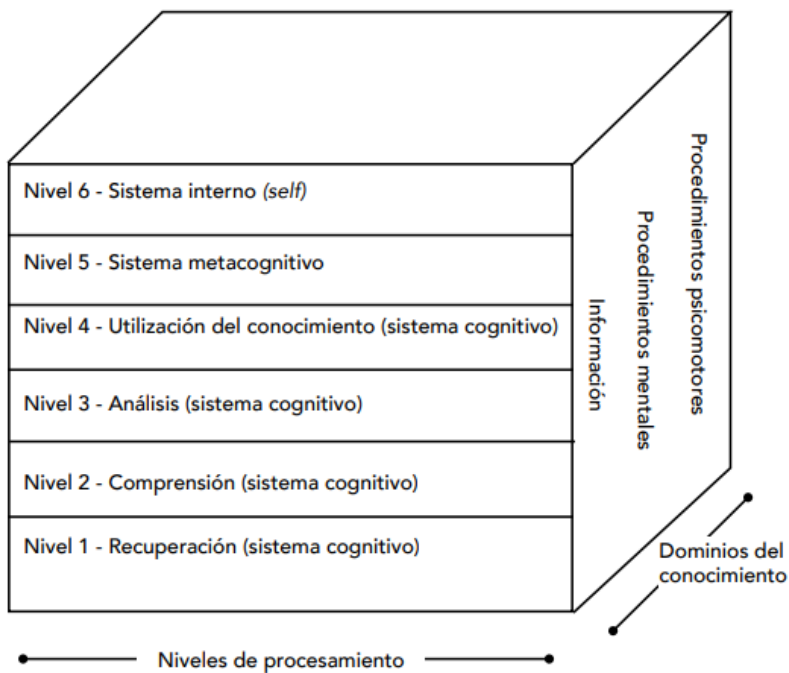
Nivel 6 - Sistema interno (self)

Nivel 5 - Sistema metacognitivo

Nivel 4 - Utilización del conocimiento (sistema cognitivo)

Nivel 3 - Análisis (sistema cognitivo)

Nivel 2 - Comprensión (sistema cognitivo)

Nivel 1 - Recuperación (sistema cognitivo)

Información

Procedimientos mentales

Procedimientos psicomotores

Dominios del conocimiento

Niveles de procesamiento